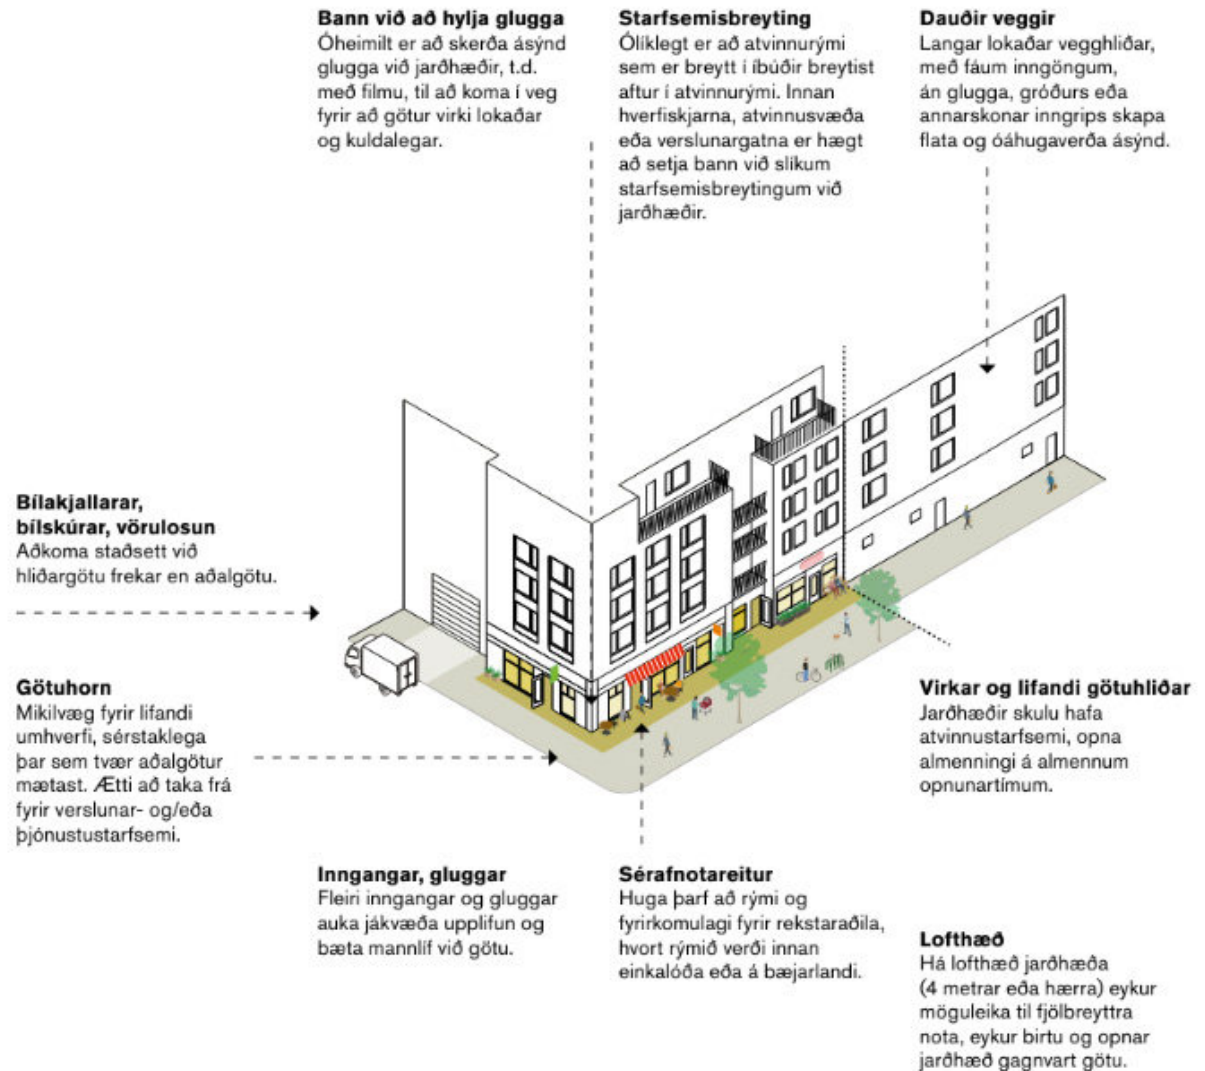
**Bann við að hylja glugga**
Óheimilt er að skerða ásýnd glugga við jarðhæðir, t.d. með filmu, til að koma í veg fyrir að götur virki lokaðar og kuldalegar.

**Starfsemisbreyting**
Ólíklegt er að atvinnurými sem er breytt í íbúðir breytist aftur í atvinnurými. Innan hverfiskjarna, atvinnusvæða eða verslunargatna er hægt að setja bann við slíkum starfsemisbreytingum við jarðhæðir.

**Dauðir veggir**
Langar lokaðar vegghliðar, með fáum inngöngum, án glugga, gróðurs eða annarskonar inngrips skapa flata og óáhugaverða ásýnd.

**Bílakjallarar, bílskúrar, vörulosun**
Aðkoma staðsett við hliðargötu frekar en aðalgötu.

**Götuhorn**
Mikilvæg fyrir lifandi umhverfi, sérstaklega þar sem tvær aðalgötur mætast. Ætti að taka frá fyrir verslunar- og/eða þjónustustarfsemi.

**Virkar og lifandi götuhliðar**
Jarðhæðir skulu hafa atvinnustarfsemi, opna almenningi á almennum opnunartímum.

**Inngangar, gluggar**
Fleiri inngangar og gluggar auka jákvæða upplifun og bæta mannlíf við götu.

**Sérafnotareitur**
Huga þarf að rými og fyrirkomulagi fyrir rekstaraðila, hvort rýmið verði innan einkalóða eða á bæjarlandi.

**Lofthæð**
Há lofthæð jarðhæða (4 metrar eða hærra) eykur möguleika til fjölbreyttra nota, eykur birtu og opnar jarðhæð gagnvart götu.